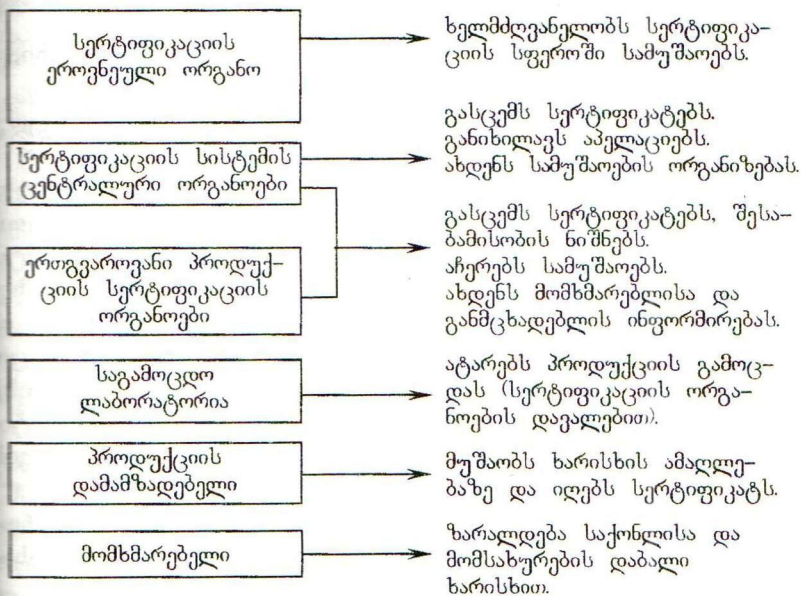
სერტიფიკაციის ეროვნული ორგანო

ხელმძღვანელობს სერტიფიკაციის სფეროში სამუშაოებს.

სერტიფიკაციის სისტემის ცენტრალური ორგანოები

გასცემს სერტიფიკატებს. განიხილავს აპელაციებს. ახდენს სამუშაოების ორგანიზებას.

ერთგვაროვანი პროდუქციის სერტიფიკაციის ორგანოები

გასცემს სერტიფიკატებს, შესაბამისობის ნიშნებს. აჩერებს სამუშაოებს. ახდენს მომხმარებლისა და განმცხადებლის ინფორმირებას.

საგამოცდო ლაბორატორია

ატარებს პროდუქციის გამოცდას (სერტიფიკაციის ორგანოების დავალებით).

პროდუქციის დამამზადებელი

მუშაობს ხარისხის ამაღლებაზე და იღებს სერტიფიკატს.

მომხმარებელი

ზარალდება საქონლისა და მომსახურების დაბალი ხარისხით.